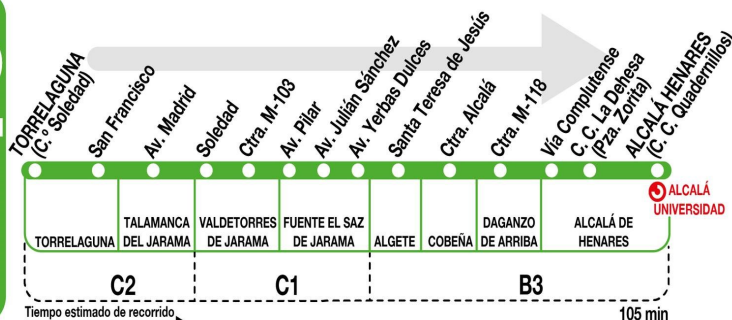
TORRELAGUNA (C.º Soledad)
San Francisco
Av. Madrid
Soledad
Ctra. M-103
Av. Pilar
Av. Julián Sánchez
Av. Yerbas Dulces
Santa Teresa de Jesús
Ctra. Alcalá
Ctra. M-118
Vía Complutense
C. C. La Dehesa (Pza. Zorita)
ALCALÁ HENARES (C. C. Quadernillos)

ALCALÁ UNIVERSIDAD

| TORRELAGUNA | TALAMANCA DEL JARAMA | VALDETORRES DE JARAMA | FUENTE EL SAZ DE JARAMA | ALGETE | COBEÑA | DAGANZO DE ARRIBA | ALCALÁ DE HENARES |
|---|---|---|---|---|---|---|---|

C2
C1
B3

Tiempo estimado de recorrido
105 min